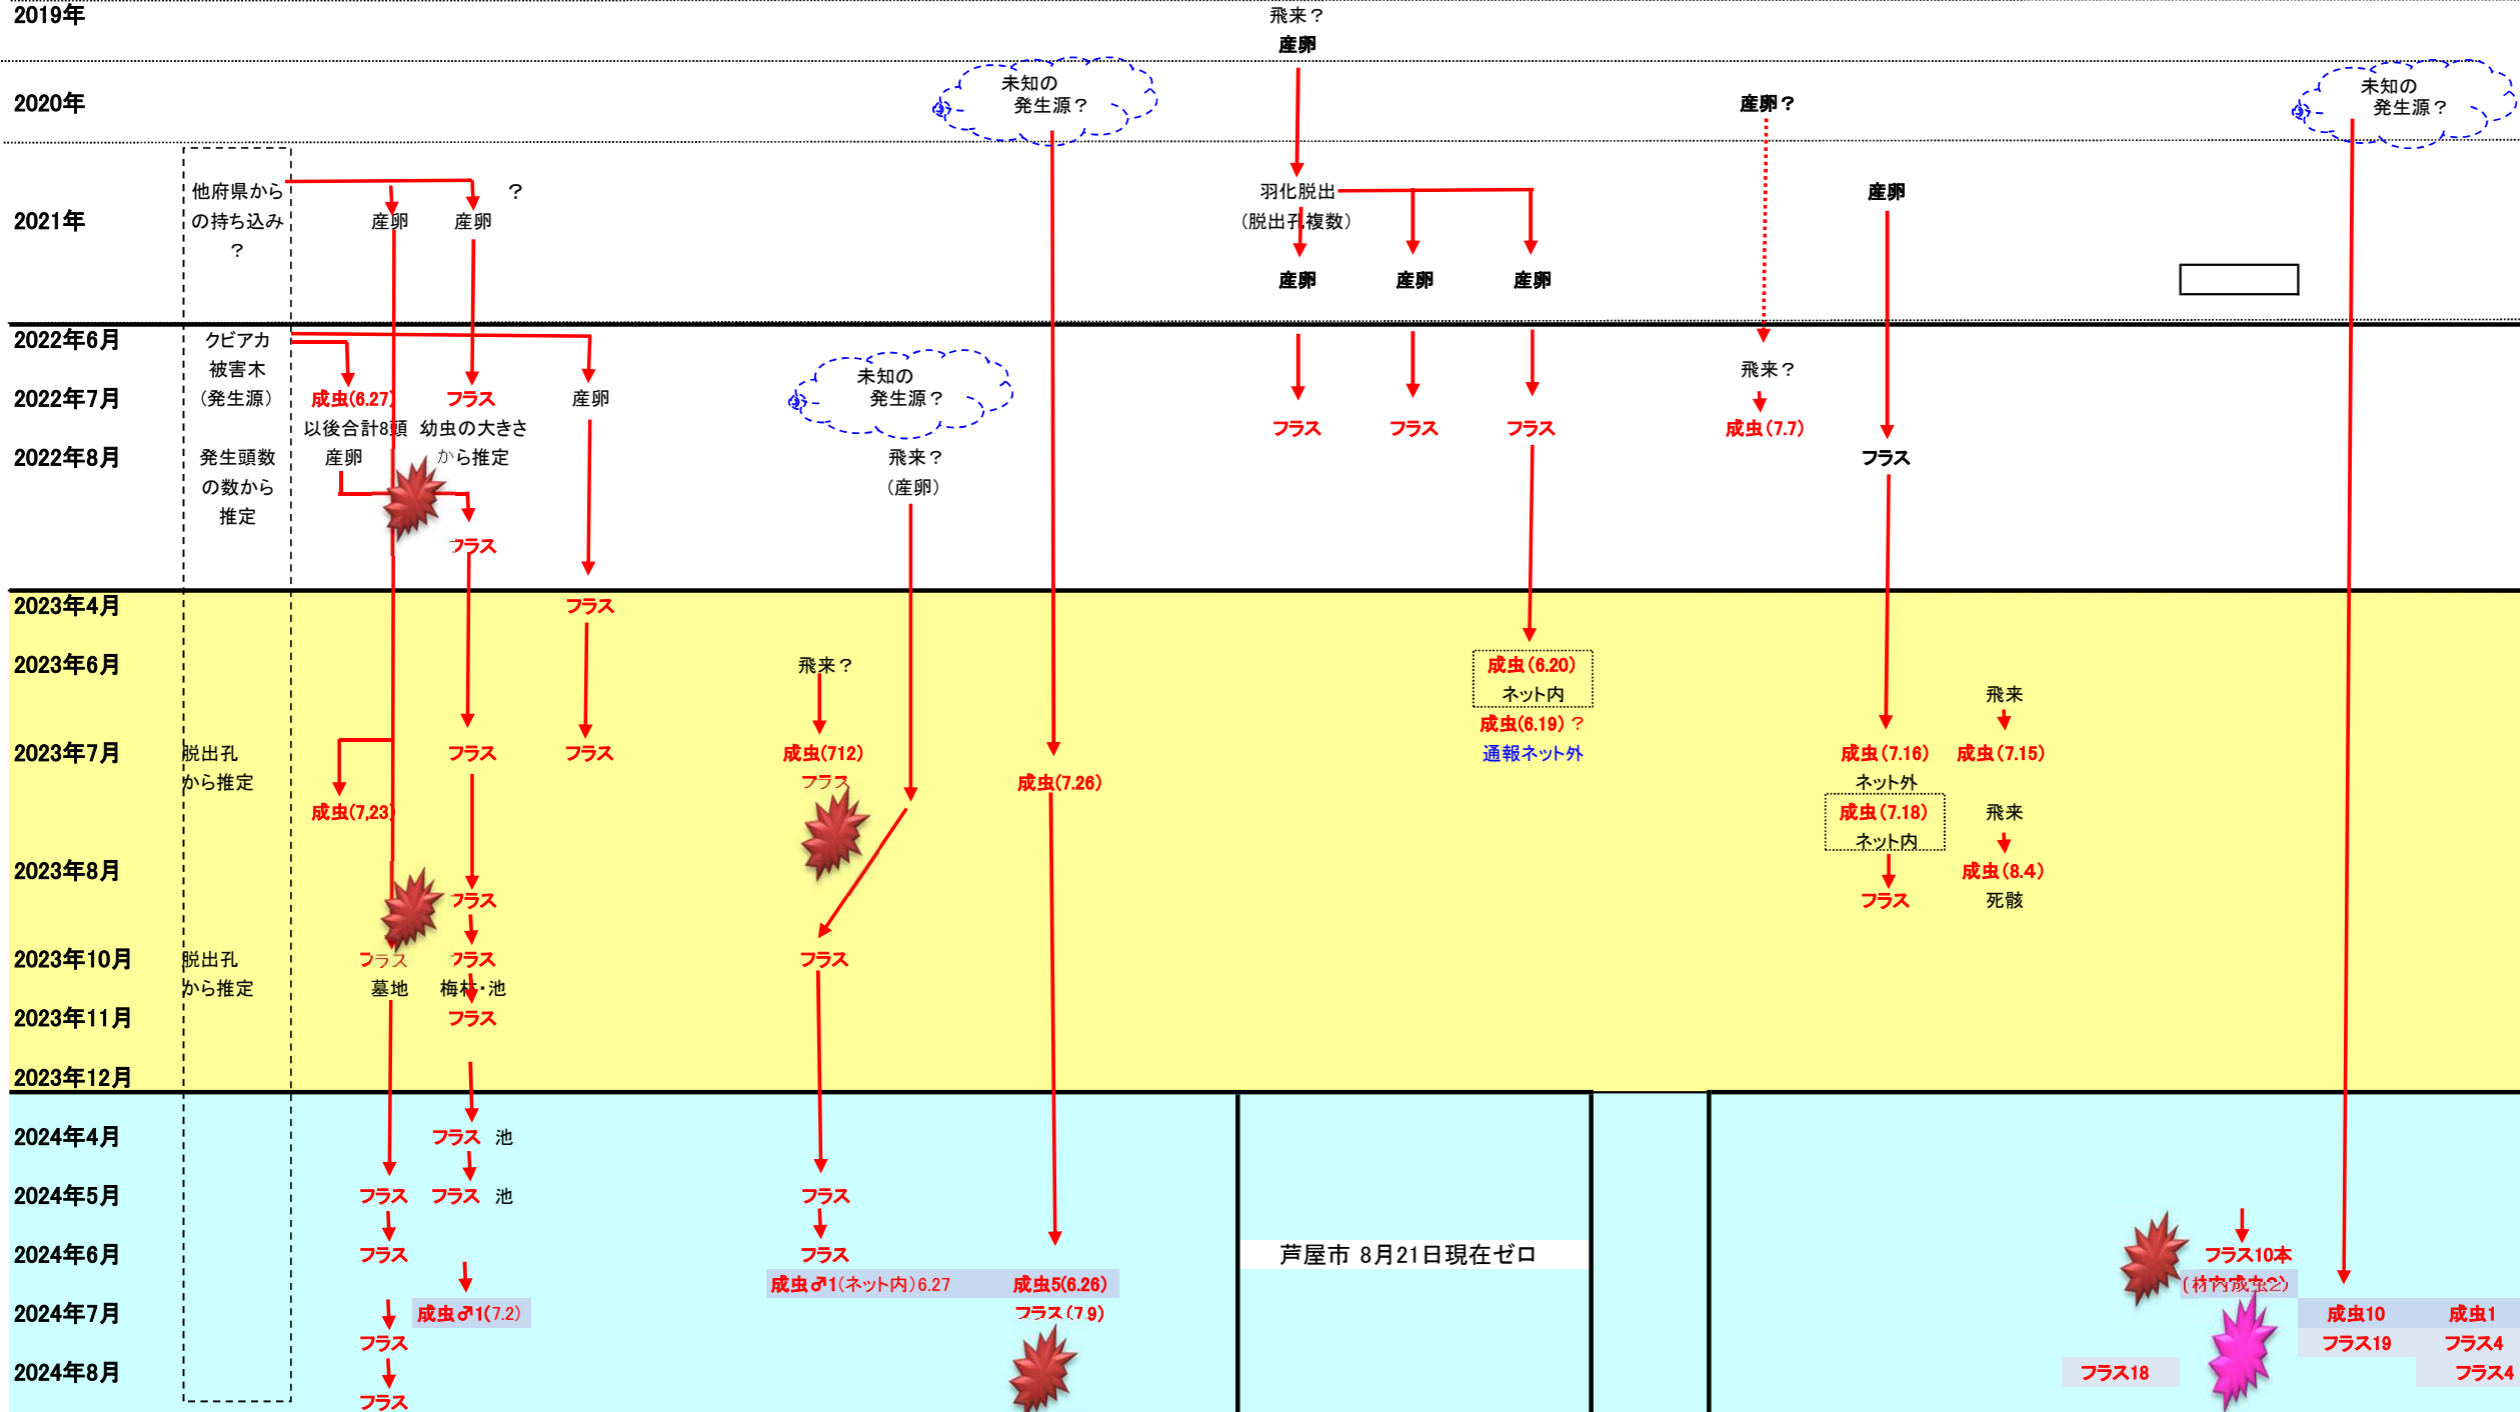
2019年
飛来？
産卵

2020年
未知の発生源？
産卵？
未知の発生源？

2021年
他府県からの持ち込み？
産卵
産卵
？
羽化脱出（脱出孔複数）
産卵
産卵
産卵
産卵

2022年6月
クビアカ被害木（発生源）
2022年7月
成虫(6.27)以後合計8頭
フラス 幼虫の大きさから推定
産卵
未知の発生源？
飛来？
成虫(7.7)
フラス
フラス
フラス
2022年8月
発生頭数の数から推定
産卵
飛来？（産卵）
フラス
フラス

2023年4月
フラス
2023年6月
飛来？
成虫(6.20) ネット内
成虫(6.19)？
通報ネット外
飛来
2023年7月
脱出孔から推定
フラス
フラス
成虫(712)
フラス
成虫(7.26)
成虫(7.16) ネット外
成虫(7.15)
成虫(7,23)
成虫(7.18) ネット内
飛来
2023年8月
フラス
成虫(8.4) 死骸
フラス
2023年10月
脱出孔から推定
フラス 墓地
フラス 梅林・池
フラス
2023年11月
フラス
2023年12月

2024年4月
フラス 池
2024年5月
フラス
フラス 池
フラス
2024年6月
フラス
フラス
芦屋市 8月21日現在ゼロ
フラス10本
成虫♂1(ネット内)6.27
成虫5(6.26)
(村内成虫2)
2024年7月
成虫♂1(7.2)
フラス(7.9)
成虫10
成虫1
フラス
フラス19
フラス4
2024年8月
フラス18
フラス4
フラス